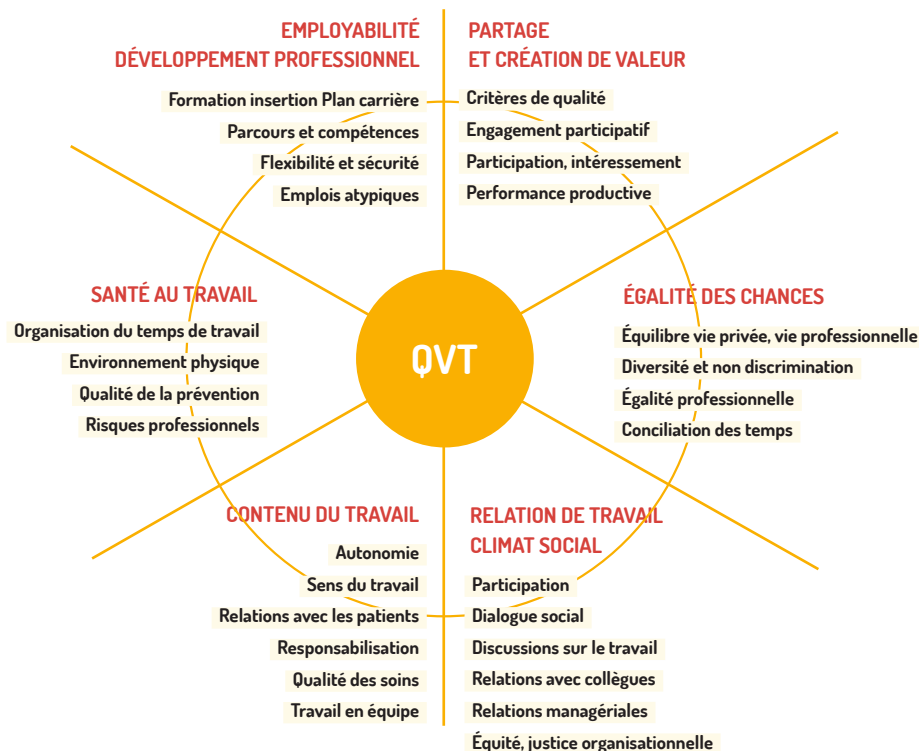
EMPLOYABILITÉ
DÉVELOPPEMENT PROFESSIONNEL

Formation insertion Plan carrière
Parcours et compétences
Flexibilité et sécurité
Emplois atypiques

PARTAGE
ET CRÉATION DE VALEUR

Critères de qualité
Engagement participatif
Participation, intéressement
Performance productive

SANTÉ AU TRAVAIL

Organisation du temps de travail
Environnement physique
Qualité de la prévention
Risques professionnels

QVT

ÉGALITÉ DES CHANCES

Équilibre vie privée, vie professionnelle
Diversité et non discrimination
Égalité professionnelle
Conciliation des temps

CONTENU DU TRAVAIL

Autonomie
Sens du travail
Relations avec les patients
Responsabilisation
Qualité des soins
Travail en équipe

RELATION DE TRAVAIL
CLIMAT SOCIAL

Participation
Dialogue social
Discussions sur le travail
Relations avec collègues
Relations managériales
Équité, justice organisationnelle